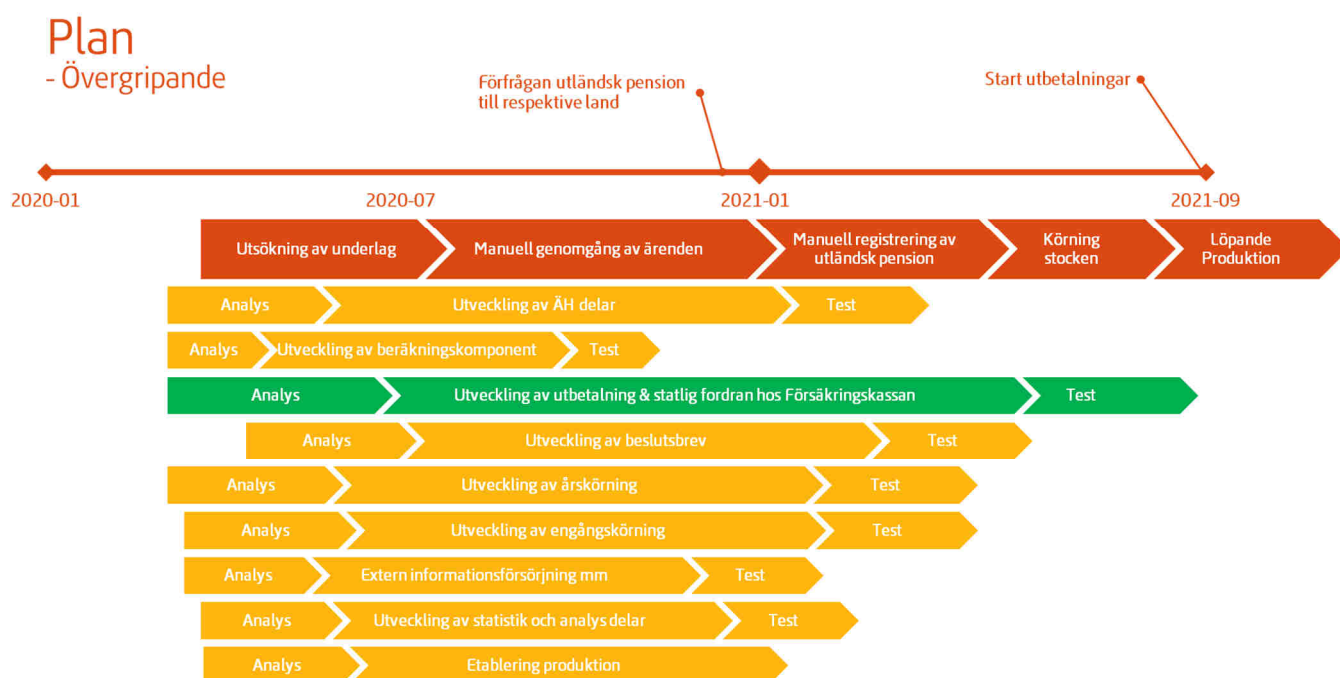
Plan
- Övergripande

Förfrågan utländsk pension till respektive land

Start utbetalningar

2020-01
2020-07
2021-01
2021-09

Utsökning av underlag
Manuell genomgång av ärenden
Manuell registrering av utländsk pension
Körning stocken
Löpande Produktion

Analys
Utveckling av ÄH delar
Test

Analys
Utveckling av beräkningskomponent
Test

Analys
Utveckling av utbetalning & statlig fordran hos Försäkringskassan
Test

Analys
Utveckling av beslutsbrev
Test

Analys
Utveckling av årskörning
Test

Analys
Utveckling av engångskörning
Test

Analys
Extern informationsförsörjning mm
Test

Analys
Utveckling av statistik och analys delar
Test

Analys
Etablering produktion